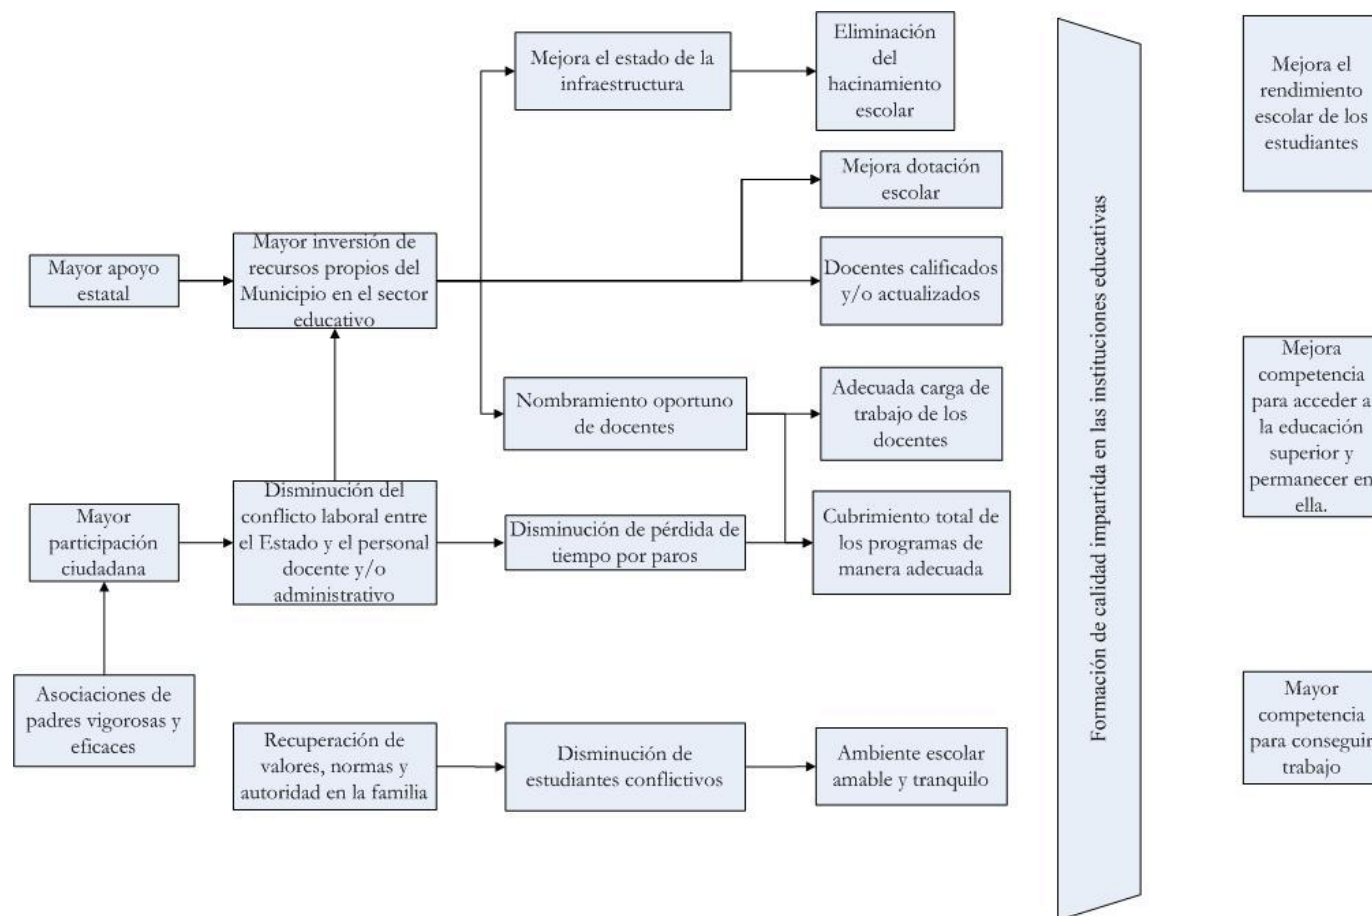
Mayor apoyo estatal

Mayor inversión de recursos propios del Municipio en el sector educativo

Mejora el estado de la infraestructura

Eliminación del hacinamiento escolar

Mejora dotación escolar

Docentes calificados y/o actualizados

Nombramiento oportuno de docentes

Adecuada carga de trabajo de los docentes

Mayor participación ciudadana

Disminución del conflicto laboral entre el Estado y el personal docente y/o administrativo

Disminución de pérdida de tiempo por paros

Cubrimiento total de los programas de manera adecuada

Asociaciones de padres vigorosas y eficaces

Recuperación de valores, normas y autoridad en la familia

Disminución de estudiantes conflictivos

Ambiente escolar amable y tranquilo

Formación de calidad impartida en las instituciones educativas

Mejora el rendimiento escolar de los estudiantes

Mejora competencia para acceder a la educación superior y permanecer en ella.

Mayor competencia para conseguir trabajo